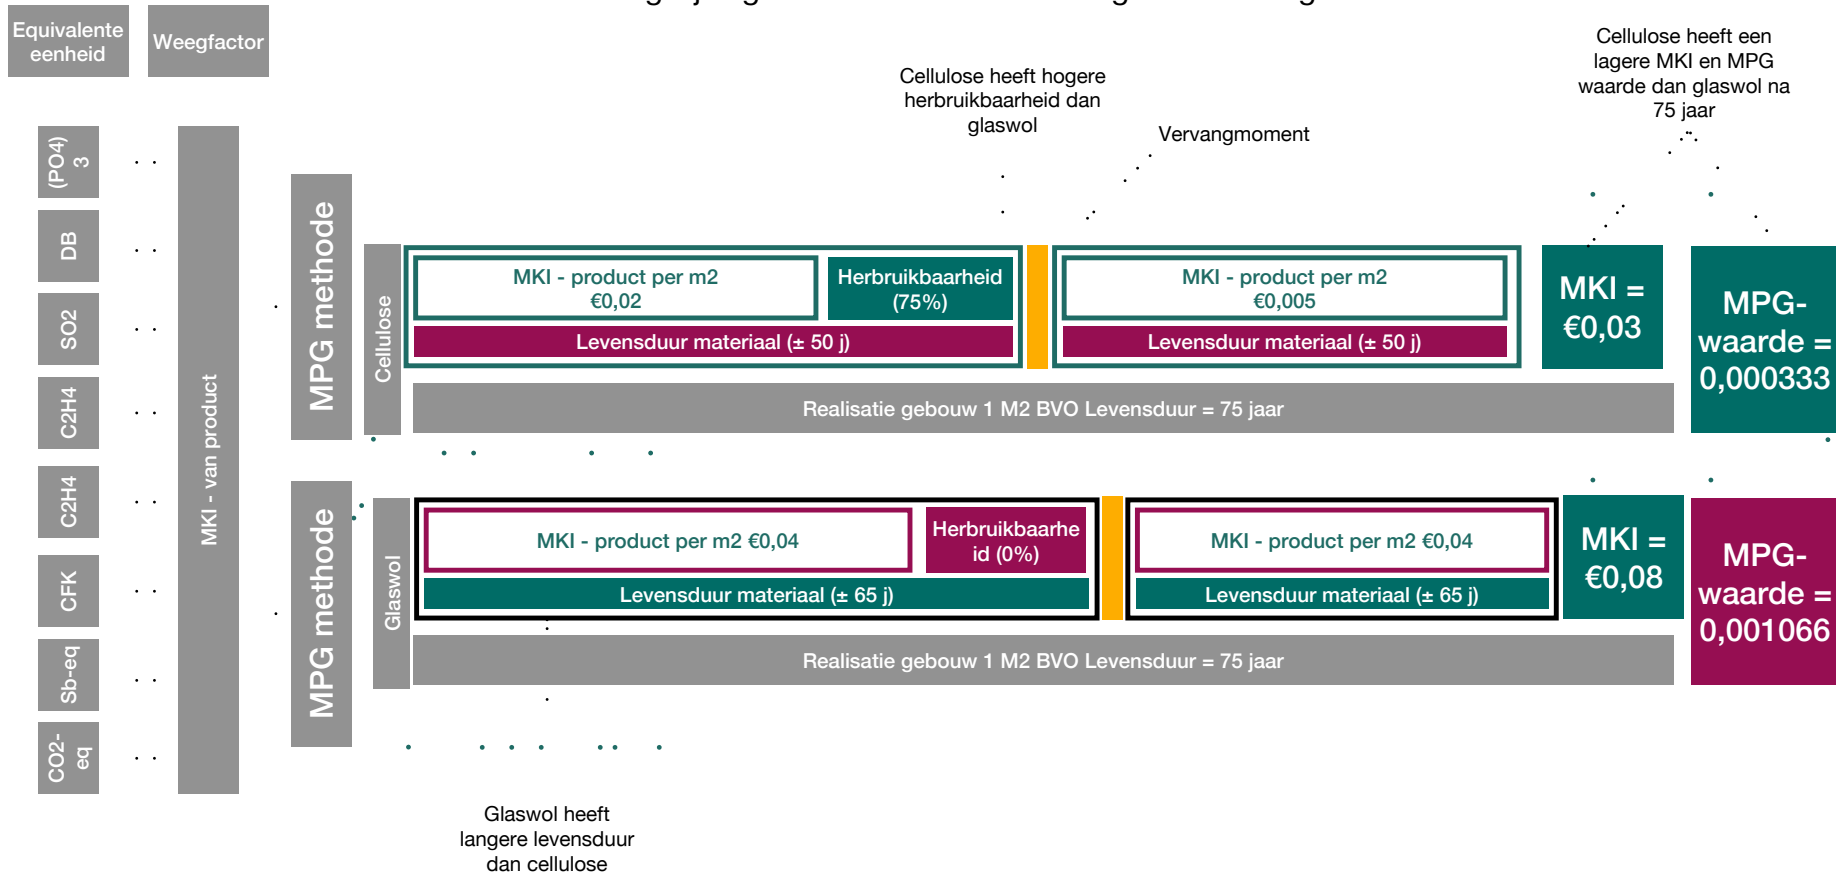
Equivalente eenheid

Weegfactor

(PO4) 3

DB

SO2

C2H4

C2H4

CFK

Sb-eq

CO2-eq

MKI - van product

MPG methode

Cellulose

MKI - product per m2 €0,02

Herbruikbaarheid (75%)

Levensduur materiaal (± 50 j)

MKI - product per m2 €0,005

Levensduur materiaal (± 50 j)

MKI = €0,03

MPG-waarde = 0,000333

Realisatie gebouw 1 M2 BVO Levensduur = 75 jaar

Cellulose heeft hogere herbruikbaarheid dan glaswol

Vervangmoment

Cellulose heeft een lagere MKI en MPG waarde dan glaswol na 75 jaar

MPG methode

Glaswol

MKI - product per m2 €0,04

Herbruikbaarheid (0%)

Levensduur materiaal (± 65 j)

MKI - product per m2 €0,04

Levensduur materiaal (± 65 j)

MKI = €0,08

MPG-waarde = 0,001066

Realisatie gebouw 1 M2 BVO Levensduur = 75 jaar

Glaswol heeft langere levensduur dan cellulose